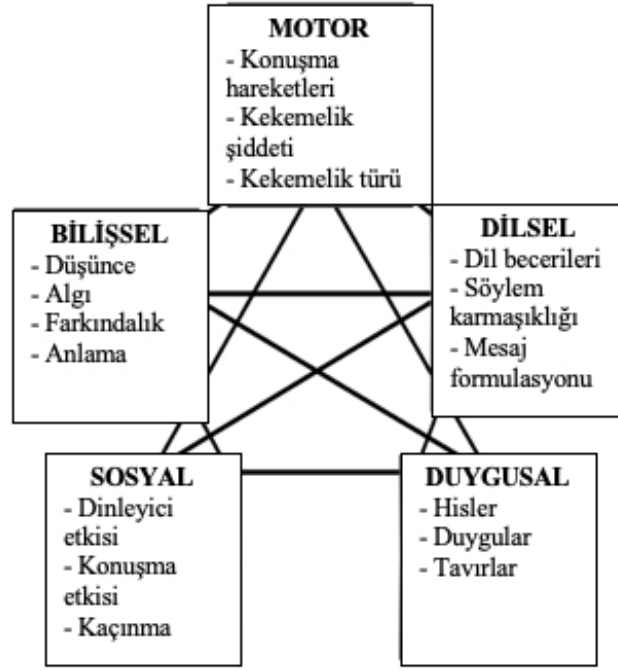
MOTOR
- Konuşma hareketleri
- Kekemelik şiddeti
- Kekemelik türü

BİLİŞSEL
- Düşünce
- Algı
- Farkındalık
- Anlama

DİLSEL
- Dil becerileri
- Söylem karmaşıklığı
- Mesaj formulasyonu

SOSYAL
- Dinleyici etkisi
- Konuşma etkisi
- Kaçınma

DUYGUSAL
- Hisler
- Duygular
- Tavırlar